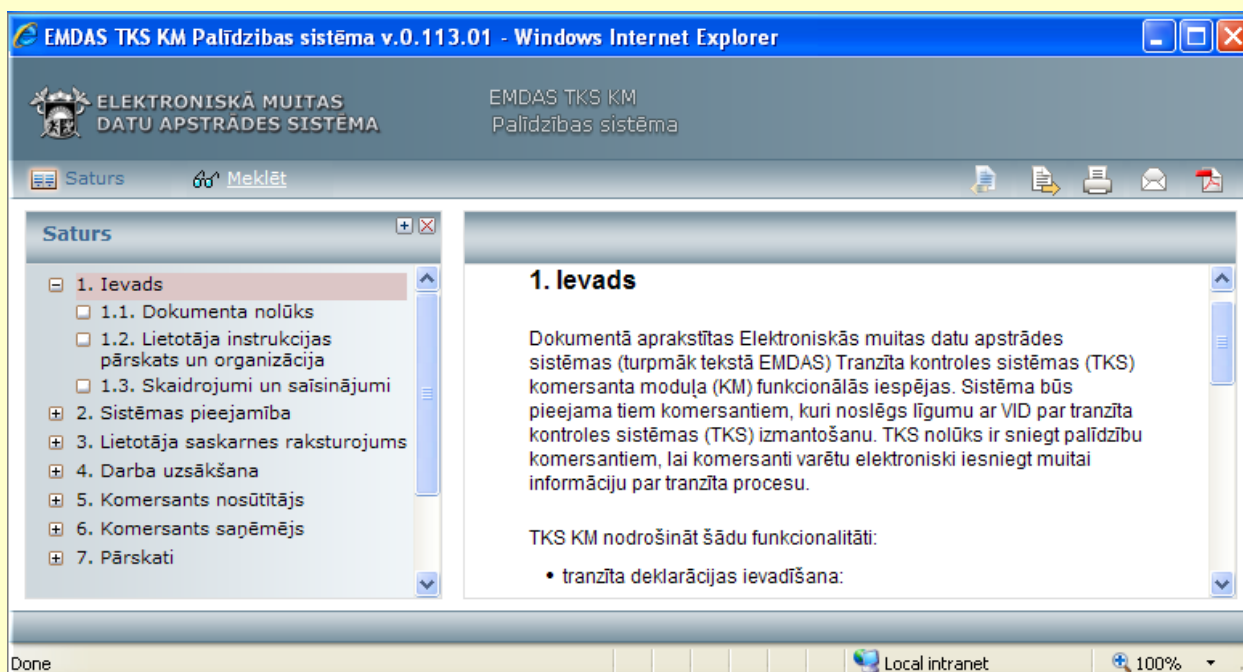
EMDAS TKS KM Palīdzības sistēma v.0.113.01 - Windows Internet Explorer

ELEKTRONISKĀ MUITAS DATU APSTRĀDES SISTĒMA

EMDAS TKS KM
Palīdzības sistēma

Saturs
Meklēt

Saturs

1. Ievads
1.1. Dokumenta nolūks
1.2. Lietotāja instrukcijas pārskats un organizācija
1.3. Skaidrojumi un saīsinājumi
2. Sistēmas pieejamība
3. Lietotāja saskarnes raksturojums
4. Darba uzsākšana
5. Komersants nosūtītājs
6. Komersants saņēmējs
7. Pārskati

1. Ievads

Dokumentā aprakstītas Elektroniskās muitas datu apstrādes sistēmas (turpmāk tekstā EMDAS) Tranzīta kontroles sistēmas (TKS) komersanta moduļa (KM) funkcionālās iespējas. Sistēma būs pieejama tiem komersantiem, kuri noslēgs līgumu ar VID par tranzīta kontroles sistēmas (TKS) izmantošanu. TKS nolūks ir sniegt palīdzību komersantiem, lai komersanti varētu elektroniski iesniegt muitai informāciju par tranzīta procesu.

TKS KM nodrošināt šādu funkcionalitāti:

• tranzīta deklarācijas ievadīšana:

Done
Local intranet
100%